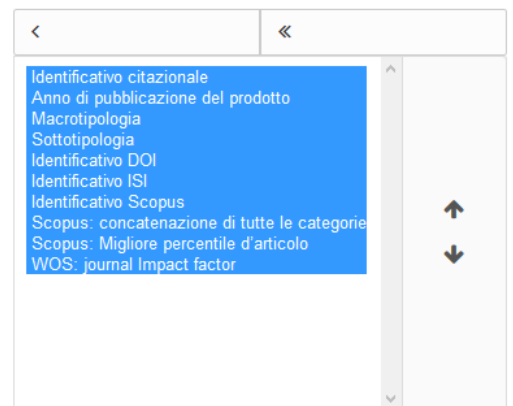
<

«

Identificativo citazionale
Anno di pubblicazione del prodotto
Macrotipologia
Sottotipologia
Identificativo DOI
Identificativo ISI
Identificativo Scopus
Scopus: concatenazione di tutte le categorie
Scopus: Migliore percentile d'articolo
WOS: journal Impact factor